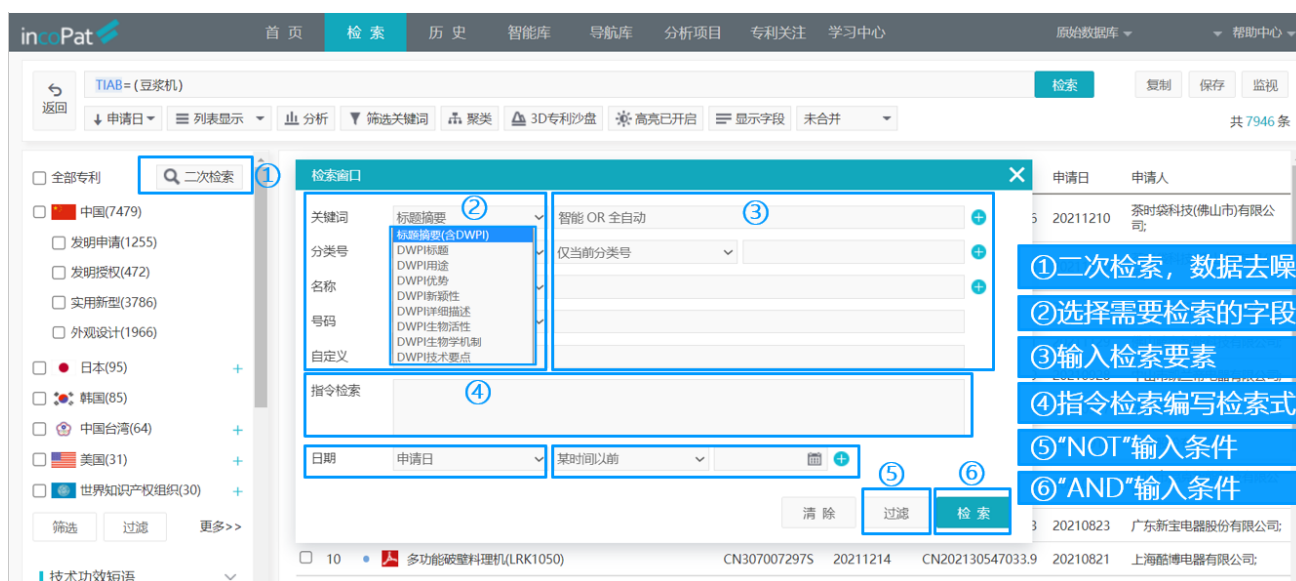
incoPat 首页 检索 历史 智能库 导航库 分析项目 专利关注 学习中心 原始数据库 帮助中心

返回 TIAB=(豆浆机) 检索 复制 保存 监视

申请日 列表显示 分析 筛选关键词 聚类 3D专利沙盘 高亮已开启 显示字段 未合并 共7946条

全部专利 二次检索 ①
中国(7479)
发明申请(1255)
发明授权(472)
实用新型(3786)
外观设计(1966)
日本(95)
韩国(85)
中国台湾(64)
美国(31)
世界知识产权组织(30)
筛选 过滤 更多>>
技术功效短语

检索窗口
关键词 标题摘要 ② 智能 OR 全自动 ③
标题摘要(含DWPI)
DWPI标题
DWPI用途
DWPI优势
DWPI新颖性
DWPI详细描述
DWPI生物活性
DWPI生物学机制
DWPI技术要点
分类号 仅当前分类号
名称
号码
自定义
指令检索 ④
日期 申请日 某时间以前
清除 过滤 ⑤ 检索 ⑥

申请日 申请人
20211210 茶时袋科技(佛山市)有限公司
20210823 广东新宝电器股份有限公司;
10 多功能破壁料理机(LRK1050) CN307007297S 20211214 CN202130547033.9 20210821 上海酷博电器有限公司;

①二次检索，数据去噪
②选择需要检索的字段
③输入检索要素
④指令检索编写检索式
⑤"NOT"输入条件
⑥"AND"输入条件